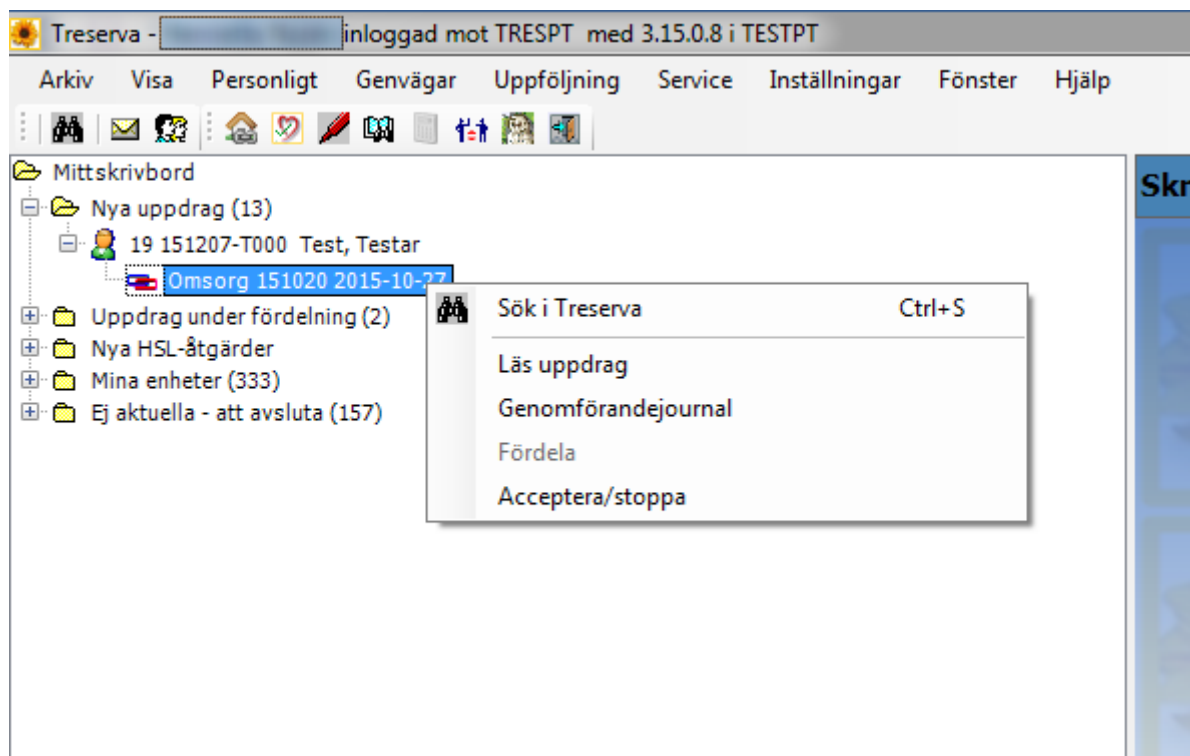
Treserva - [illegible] inloggad mot TRESPT med 3.15.0.8 i TESTPT

Arkiv Visa Personligt Genvägar Uppföljning Service Inställningar Fönster Hjälp

Mittskrivbord
Nya uppdrag (13)
19 151207-T000 Test, Testar
Omsorg 151020 2015-10-27
Uppdrag under fördelning (2)
Nya HSL-åtgärder
Mina enheter (333)
Ej aktuella - att avsluta (157)

Sök i Treserva Ctrl+S
Läs uppdrag
Genomförandejournal
Fördela
Acceptera/stoppa

Skr